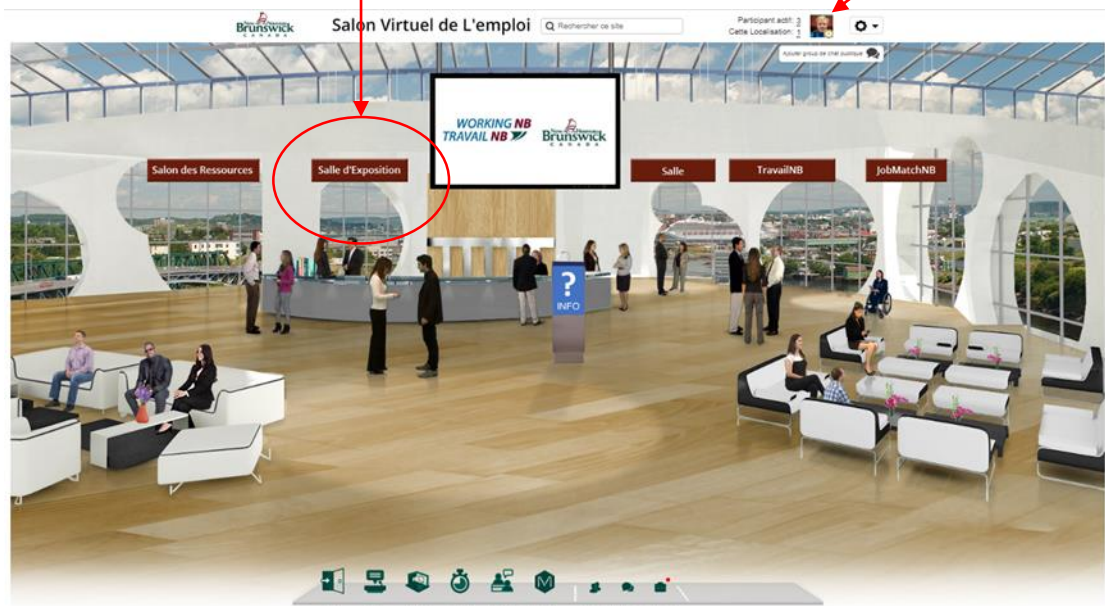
Brunswick CANADA

Salon Virtuel de L'emploi

Rechercher ce site

Participant actif: 3
Cette Localisation: 1

Ajouter groupe de chat publique

Salon des Ressources

Salle d'Exposition

WORKING NB
TRAVAIL NB

Brunswick CANADA

Salle

TravailNB

JobMatchNB

?
INFO